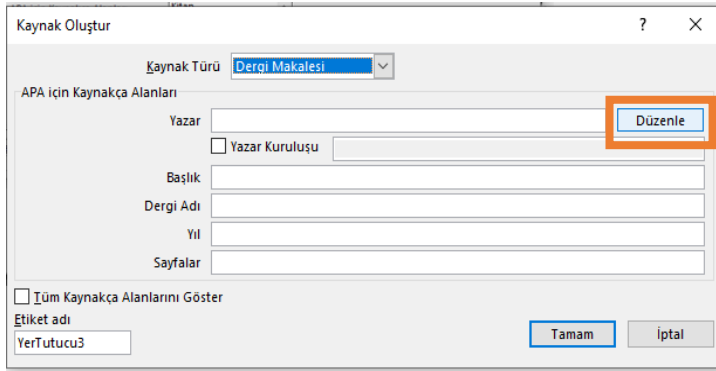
Kaynak Oluştur

?
X

Kaynak Türü Dergi Makalesi

APA için Kaynakça Alanları

Yazar
Düzenle
Yazar Kuruluşu

Başlık

Dergi Adı

Yıl

Sayfalar

Tüm Kaynakça Alanlarını Göster

Etiket adı

YerTutucu3

Tamam
İptal